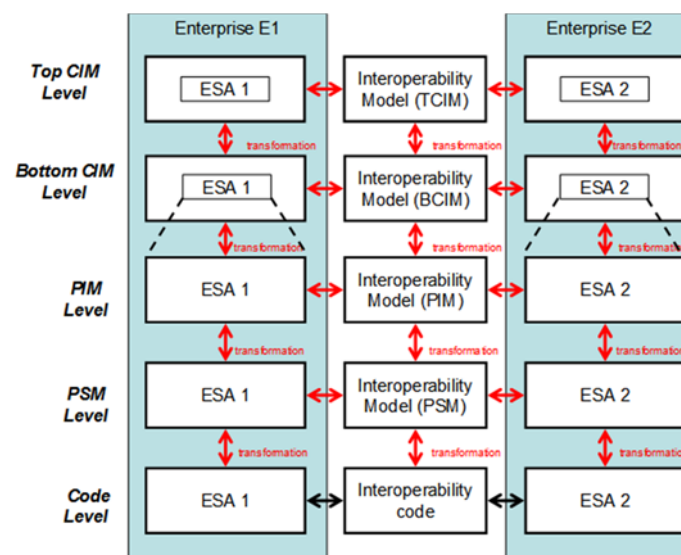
Enterprise E1

Enterprise E2

Top CIM Level

ESA 1

Interoperability Model (TCIM)

ESA 2

transformation

transformation

transformation

Bottom CIM Level

ESA 1

Interoperability Model (BCIM)

ESA 2

transformation

transformation

transformation

PIM Level

ESA 1

Interoperability Model (PIM)

ESA 2

transformation

transformation

transformation

PSM Level

ESA 1

Interoperability Model (PSM)

ESA 2

transformation

transformation

transformation

Code Level

ESA 1

Interoperability code

ESA 2